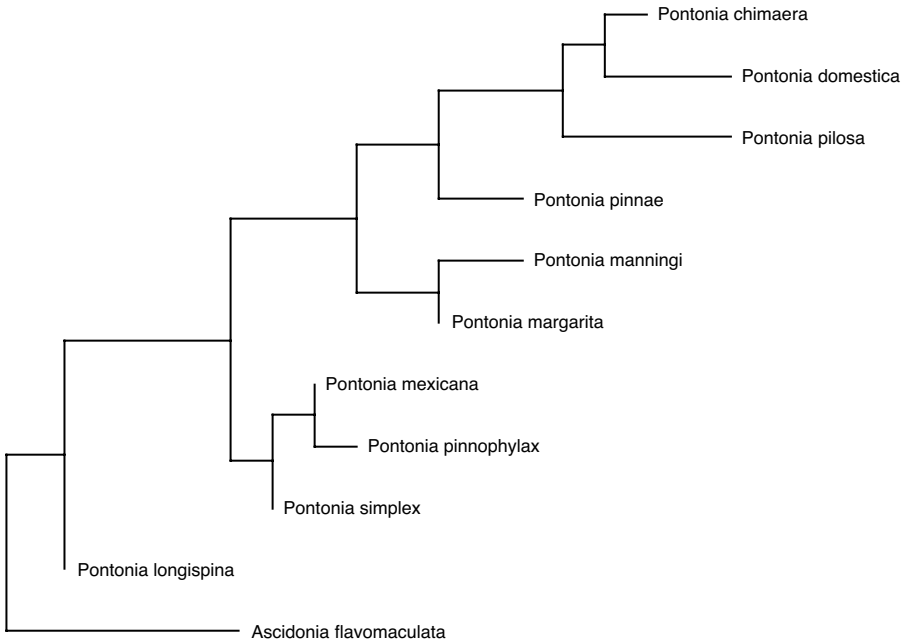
Pontonia chimaera
Pontonia domestica
Pontonia pilosa
Pontonia pinnae
Pontonia manningi
Pontonia margarita
Pontonia mexicana
Pontonia pinnophylax
Pontonia simplex
Pontonia longispina
Ascidonia flavomaculata